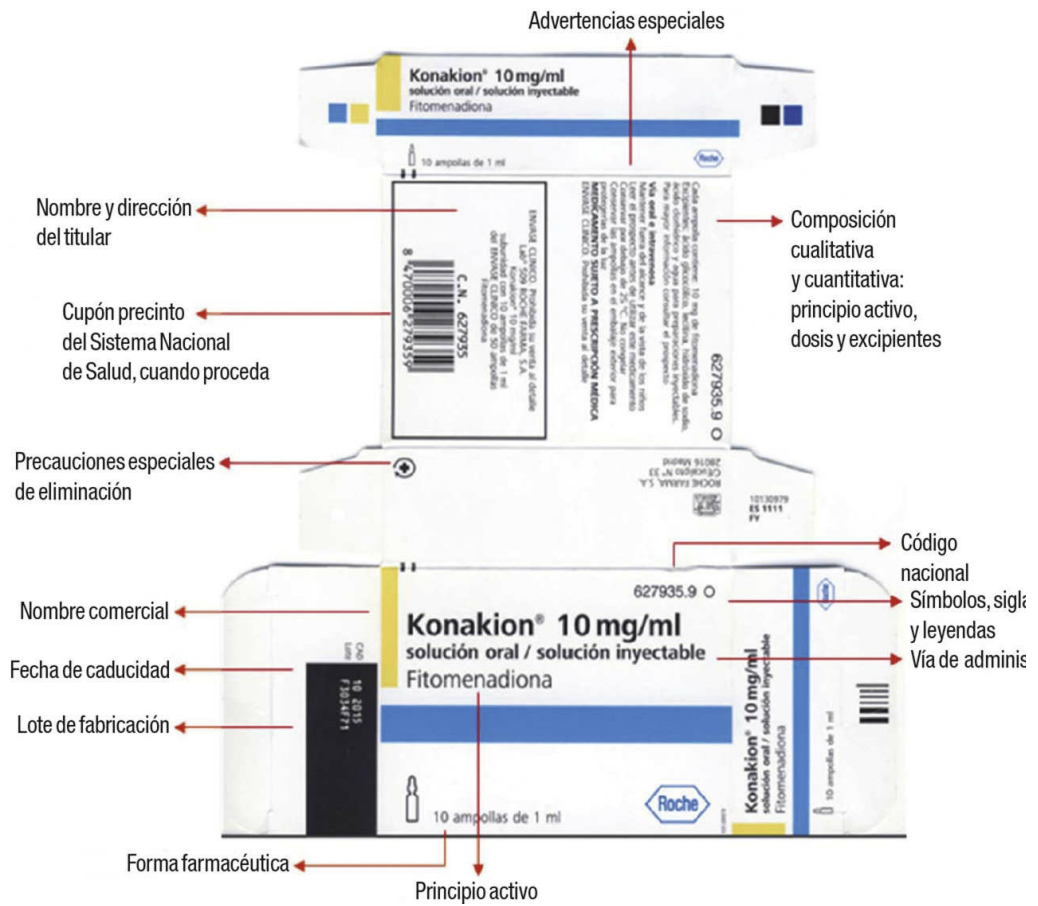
Advertencias especiales

Konakion® 10 mg/ml
solución oral / solución inyectable
Fitomenadiona

10 ampollas de 1 ml

Roche

Nombre y dirección del titular

Composición cualitativa y cuantitativa: principio activo, dosis y excipientes

Cupón precinto del Sistema Nacional de Salud, cuando proceda

ENVASE CLINICO. Prohibida su venta al detalle
Konakion 10 mg/ml
Fitomenadiona
C.N. 627935
8 470006 279359

Cada ampolla contiene: 10 mg de fitomenadiona
Vía oral e intravenosa
Conservar por debajo de 25°C. No congelar
MEDICAMENTO SUJETO A PRESCRIPCION MEDICA
ENVASE CLINICO. Prohibida su venta al detalle

627935.9 O

Precauciones especiales de eliminación

ROCHE FARMA, S.A.
C/Eucalipto Nº 33
28016 Madrid

10130979
ES 1111
FY

Código nacional

627935.9 O

Nombre comercial

Símbolos, sigla y leyendas

Konakion® 10 mg/ml
solución oral / solución inyectable
Fitomenadiona

Fecha de caducidad

Vía de adminis

CAD
Lote
10 2015
F3034F71

Lote de fabricación

Konakion® 10 mg/ml
solución oral / solución inyectable
Fitomenadiona
10 ampollas de 1 ml

10 ampollas de 1 ml

Roche

Forma farmacéutica

Principio activo